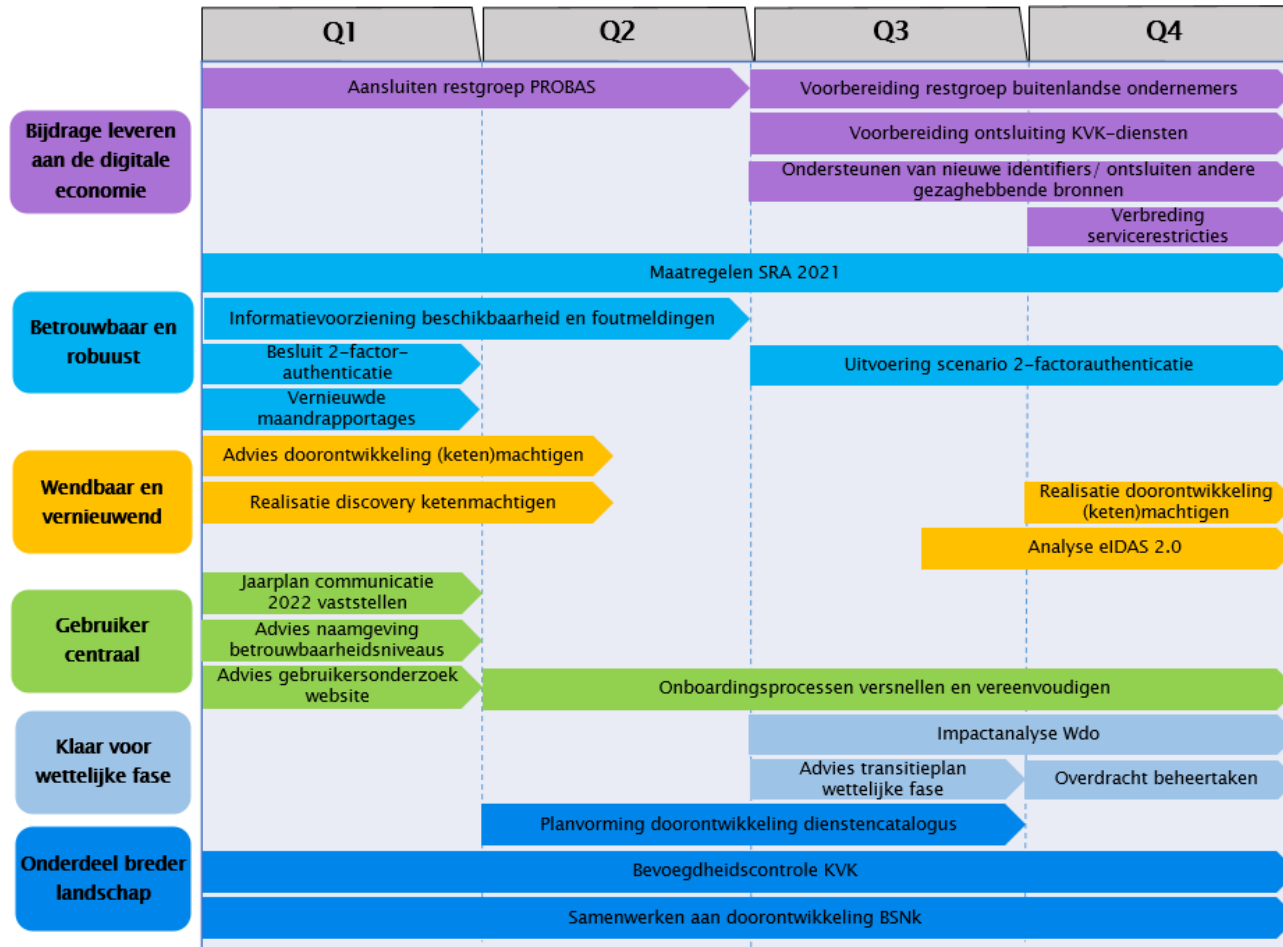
Q1

Q2

Q3

Q4

Bijdrage leveren aan de digitale economie

Aansluiten restgroep PROBAS

Voorbereiding restgroep buitenlandse ondernemers

Voorbereiding ontsluiting KVK-diensten

Ondersteunen van nieuwe identifiers/ ontsluiten andere gezaghebbende bronnen

Verbreding servicerestricties

Betrouwbaar en robuust

Maatregelen SRA 2021

Informatievoorziening beschikbaarheid en foutmeldingen

Besluit 2-factor-authenticatie

Uitvoering scenario 2-factorauthenticatie

Vernieuwde maandrapportages

Wendbaar en vernieuwend

Advies doorontwikkeling (keten)machtigen

Realisatie discovery ketenmachtigen

Realisatie doorontwikkeling (keten)machtigen

Analyse eIDAS 2.0

Gebruiker centraal

Jaarplan communicatie 2022 vaststellen

Advies naamgeving betrouwbaarheidsniveaus

Advies gebruikersonderzoek website

Onboardingsprocessen versnellen en vereenvoudigen

Klaar voor wettelijke fase

Impactanalyse Wdo

Advies transitieplan wettelijke fase

Overdracht beheertaken

Onderdeel breder landschap

Planvorming doorontwikkeling dienstencatalogus

Bevoegdheidscontrole KVK

Samenwerken aan doorontwikkeling BSNk